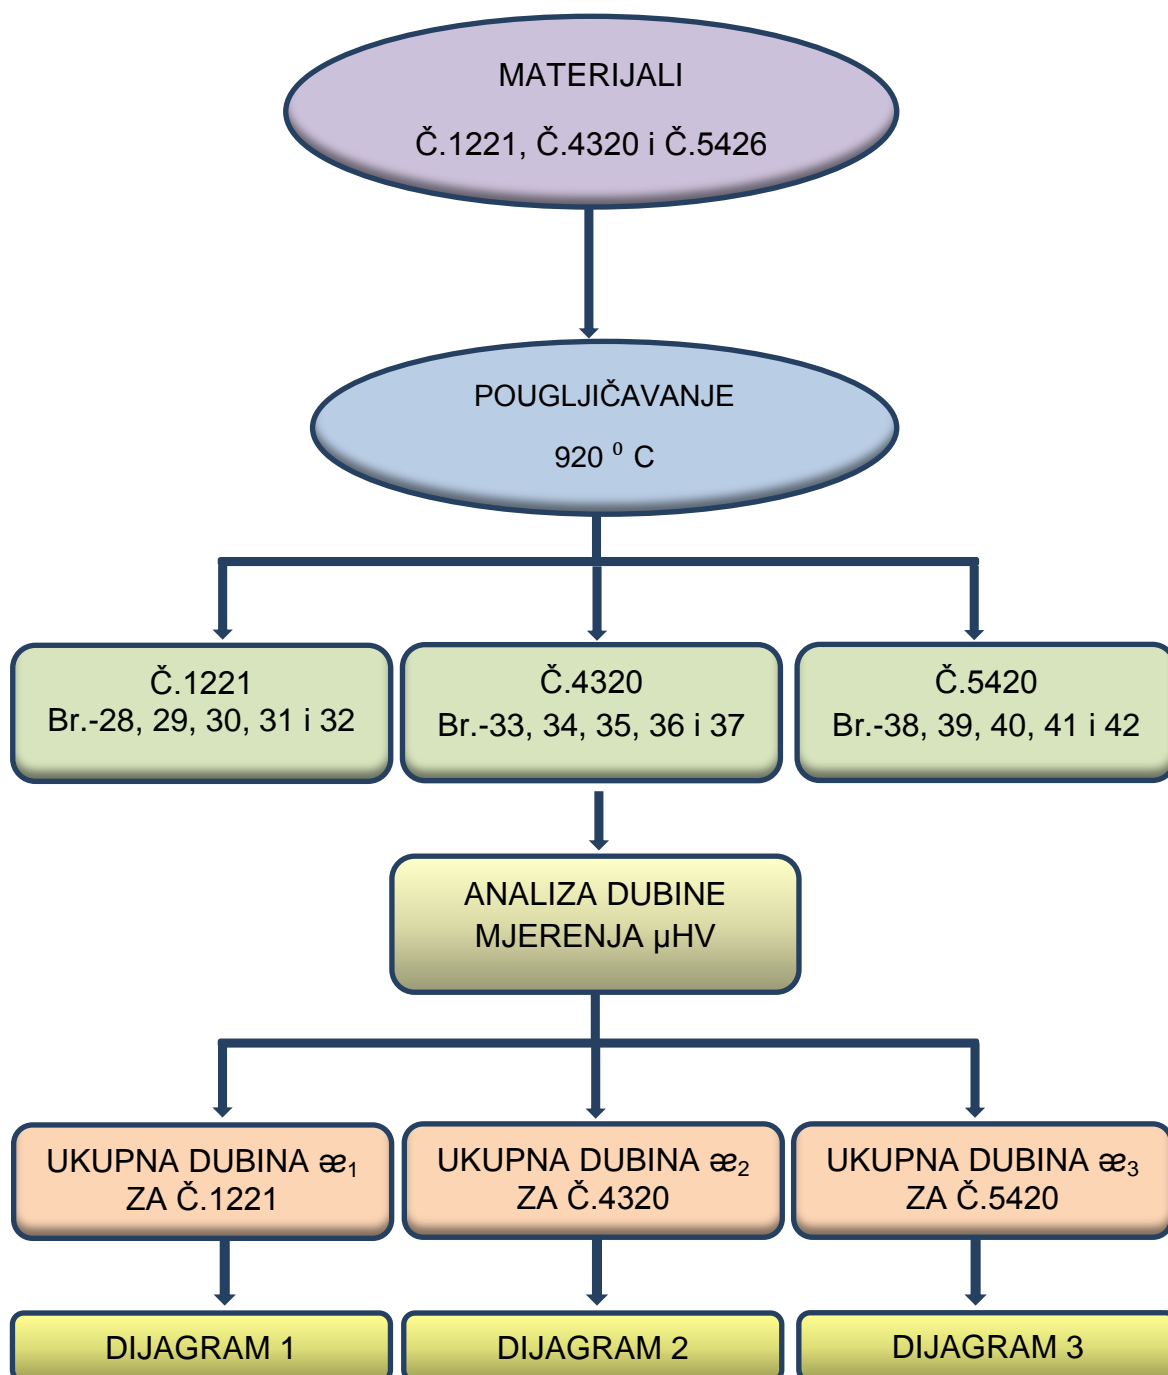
MATERIJALI

Č.1221, Č.4320 i Č.5426

POUGLJIČAVANJE

920 $^{0}$ C

Č.1221
Br.-28, 29, 30, 31 i 32

Č.4320
Br.-33, 34, 35, 36 i 37

Č.5420
Br.-38, 39, 40, 41 i 42

ANALIZA DUBINE MJERENJA µHV

UKUPNA DUBINA $æ_1$ ZA Č.1221

UKUPNA DUBINA $æ_2$ ZA Č.4320

UKUPNA DUBINA $æ_3$ ZA Č.5420

DIJAGRAM 1

DIJAGRAM 2

DIJAGRAM 3